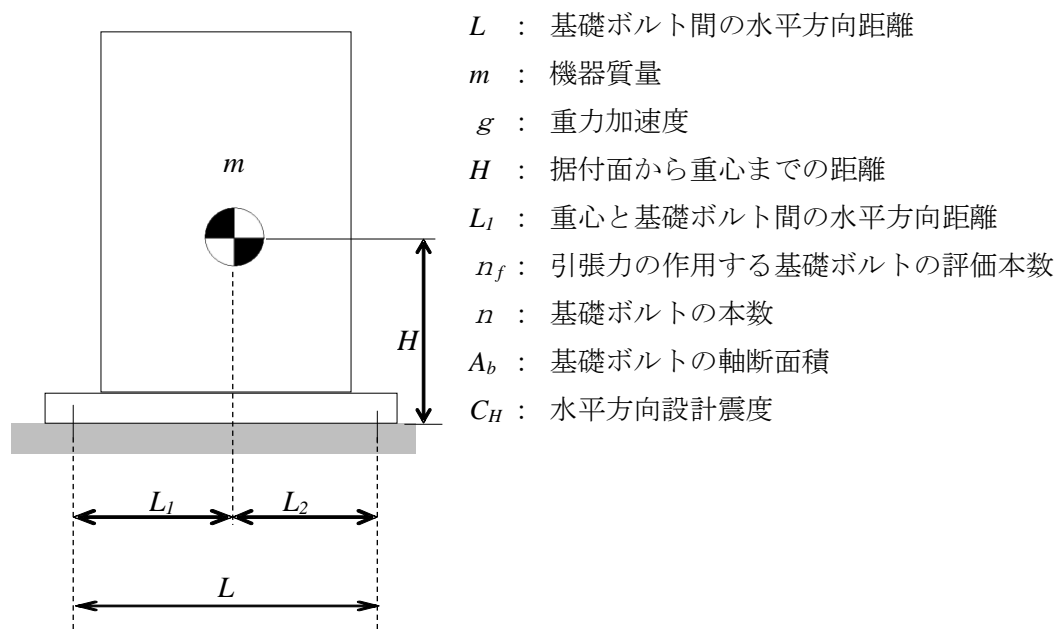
$m$

$H$

$L_1$

$L_2$

$L$

$L$ : 基礎ボルト間の水平方向距離

$m$ : 機器質量

$g$ : 重力加速度

$H$ : 据付面から重心までの距離

$L_1$ : 重心と基礎ボルト間の水平方向距離

$n_f$ : 引張力の作用する基礎ボルトの評価本数

$n$ : 基礎ボルトの本数

$A_b$ : 基礎ボルトの軸断面積

$C_H$ : 水平方向設計震度